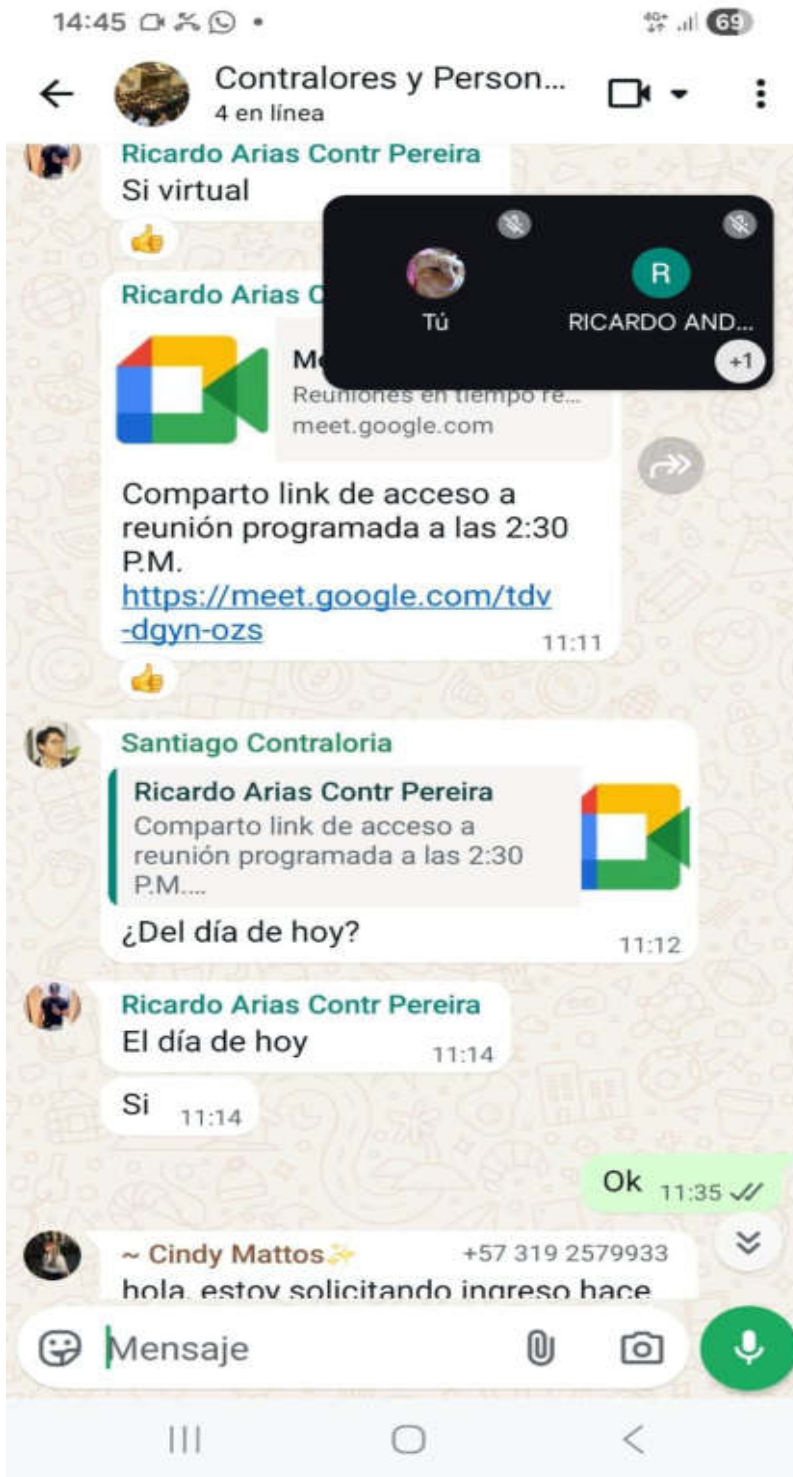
14:45
69

Contralores y Person...
4 en línea

Ricardo Arias Contr Pereira
Si virtual

Tú
R
RICARDO AND...
+1

Ricardo Arias C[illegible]

M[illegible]
Reuniones en tiempo re...
meet.google.com

Comparto link de acceso a reunión programada a las 2:30 P.M.
https://meet.google.com/tdv-dgyn-ozs
11:11

Santiago Contraloria
Ricardo Arias Contr Pereira
Comparto link de acceso a reunión programada a las 2:30 P.M....
¿Del día de hoy?
11:12

Ricardo Arias Contr Pereira
El día de hoy
11:14

Si
11:14

Ok 11:35

~ Cindy Mattos
+57 319 2579933
hola, estoy solicitando ingreso hace

Mensaje